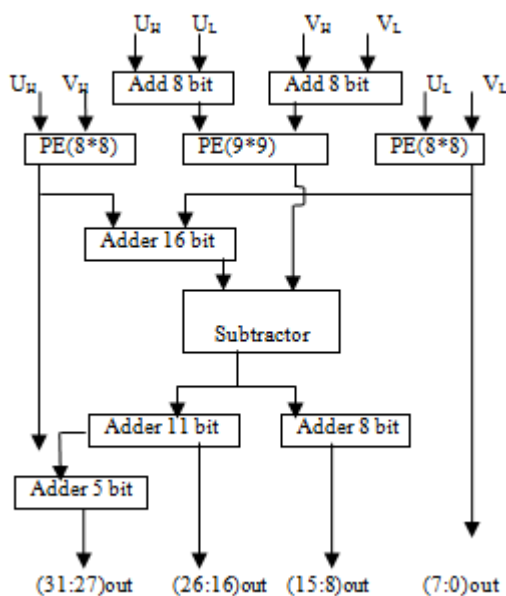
$U_H$ $U_L$ $V_H$ $V_L$

$U_H$ $V_H$ Add 8 bit Add 8 bit $U_L$ $V_L$

PE(8*8) PE(9*9) PE(8*8)

Adder 16 bit

Subtractor

Adder 11 bit Adder 8 bit

Adder 5 bit

(31:27)out (26:16)out (15:8)out (7:0)out